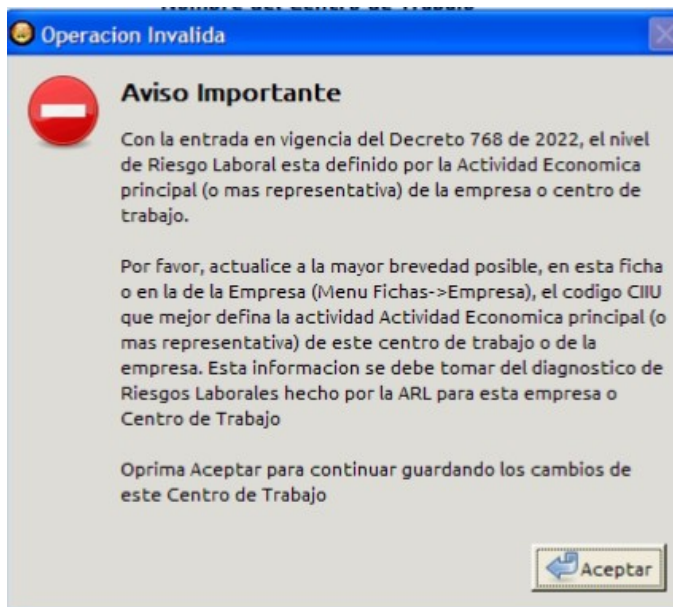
Nombre del Centro de Trabajo

Operacion Invalida

Aviso Importante

Con la entrada en vigencia del Decreto 768 de 2022, el nivel de Riesgo Laboral esta definido por la Actividad Economica principal (o mas representativa) de la empresa o centro de trabajo.

Por favor, actualice a la mayor brevedad posible, en esta ficha o en la de la Empresa (Menu Fichas->Empresa), el codigo CIIU que mejor defina la actividad Actividad Economica principal (o mas representativa) de este centro de trabajo o de la empresa. Esta informacion se debe tomar del diagnostico de Riesgos Laborales hecho por la ARL para esta empresa o Centro de Trabajo

Oprima Aceptar para continuar guardando los cambios de este Centro de Trabajo

Aceptar